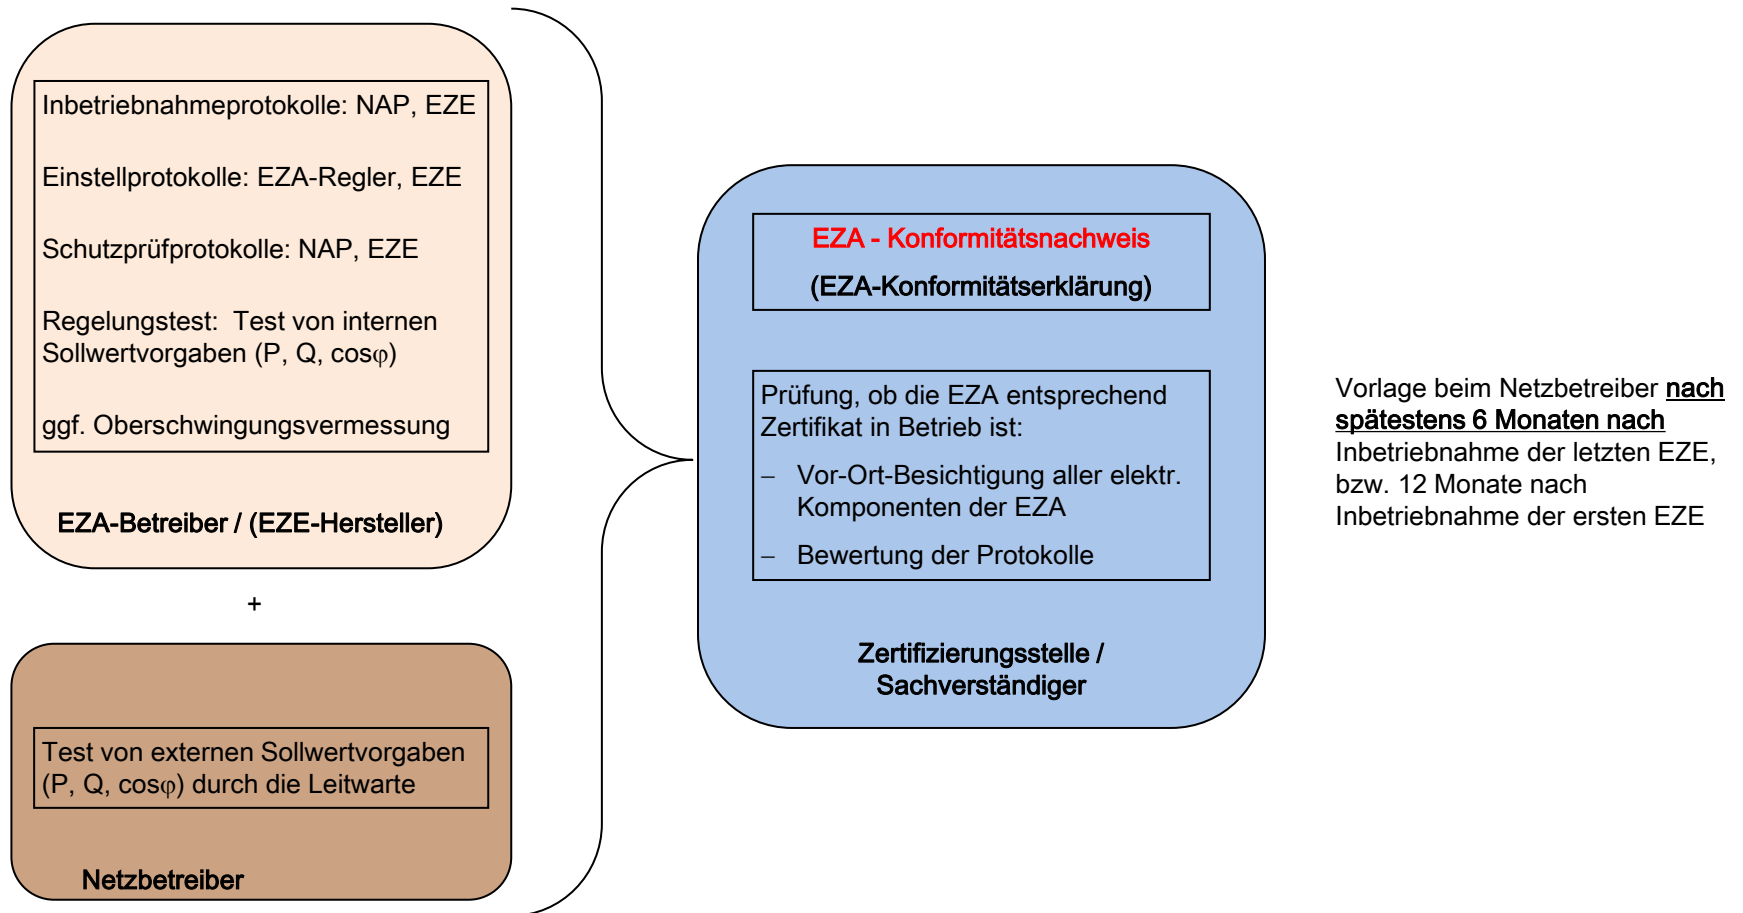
Inbetriebnahmeprotokolle: NAP, EZE

Einstellprotokolle: EZA-Regler, EZE

Schutzprüfprotokolle: NAP, EZE

Regelungstest: Test von internen Sollwertvorgaben (P, Q, cos$\varphi$)

ggf. Oberschwingungsvermessung

EZA-Betreiber / (EZE-Hersteller)

+

Test von externen Sollwertvorgaben (P, Q, cos$\varphi$) durch die Leitwarte

Netzbetreiber

EZA - Konformitätsnachweis

(EZA-Konformitätserklärung)

Prüfung, ob die EZA entsprechend Zertifikat in Betrieb ist:

– Vor-Ort-Besichtigung aller elektr. Komponenten der EZA

– Bewertung der Protokolle

Zertifizierungsstelle / Sachverständiger

Vorlage beim Netzbetreiber nach spätestens 6 Monaten nach Inbetriebnahme der letzten EZE, bzw. 12 Monate nach Inbetriebnahme der ersten EZE